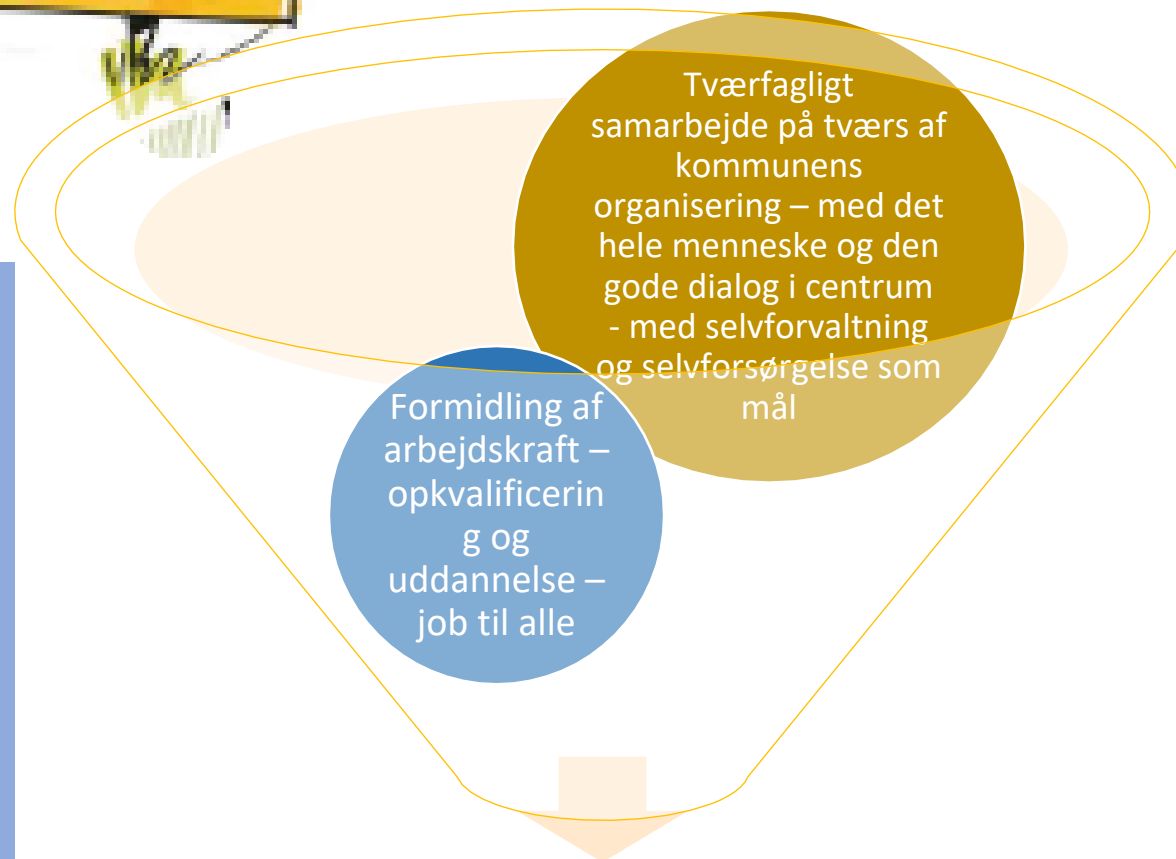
Tværfagligt samarbejde på tværs af kommunens organisering – med det hele menneske og den gode dialog i centrum - med selvforvaltning og selvforsørgelse som mål

Formidling af arbejdskraft – opkvalificering og uddannelse – job til alle